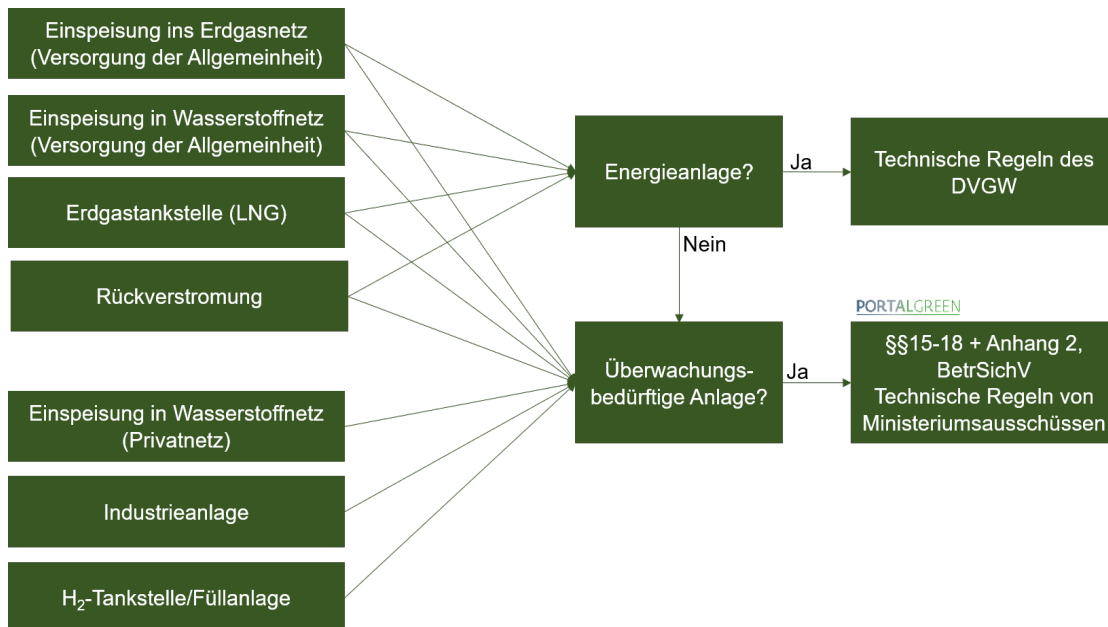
Einspeisung ins Erdgasnetz (Versorgung der Allgemeinheit)

Einspeisung in Wasserstoffnetz (Versorgung der Allgemeinheit)

Erdgastankstelle (LNG)

Rückverstromung

Einspeisung in Wasserstoffnetz (Privatnetz)

Industrieanlage

$H_2$-Tankstelle/Füllanlage

Energieanlage?

Ja

Technische Regeln des DVGW

Nein

PORTALGREEN

Überwachungsbedürftige Anlage?

Ja

§§15-18 + Anhang 2, BetrSichV
Technische Regeln von Ministeriumsausschüssen